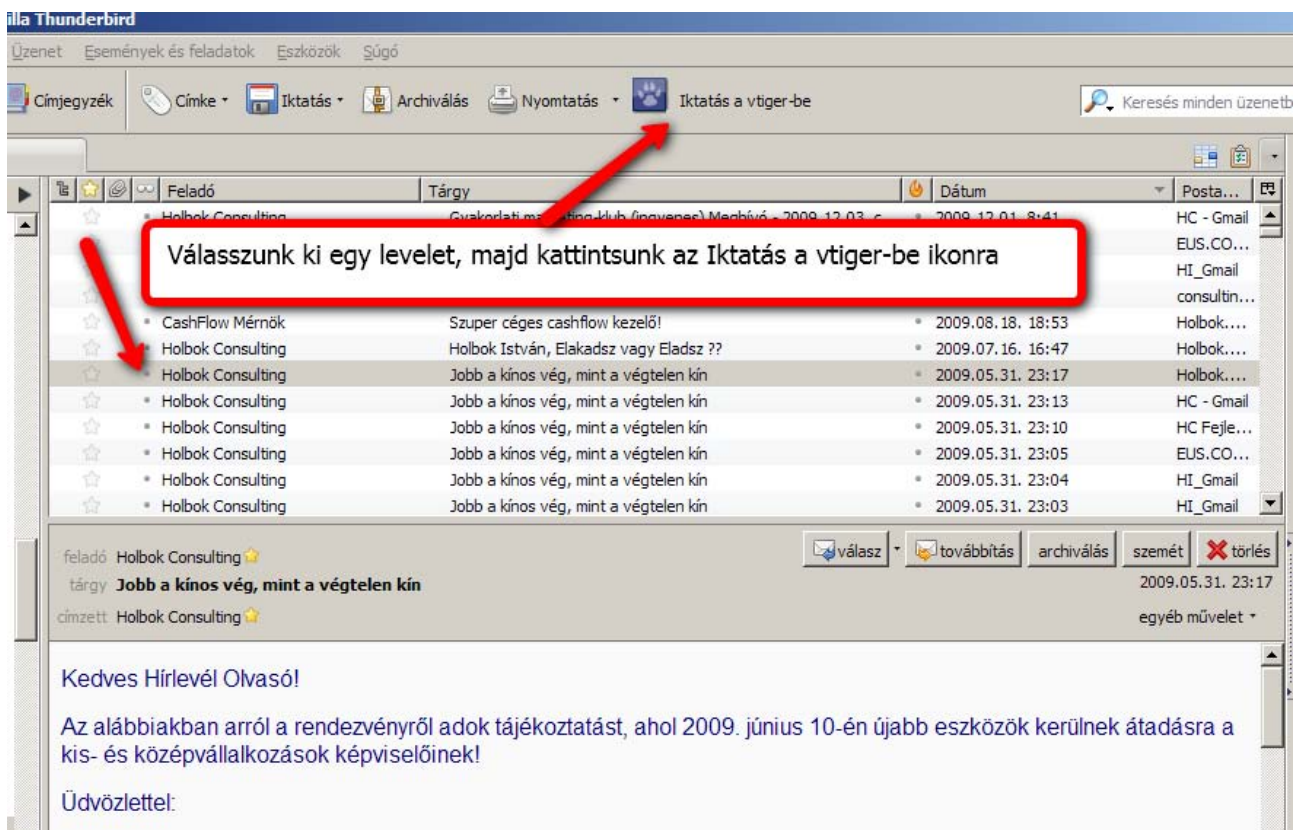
illa Thunderbird

Üzenet Események és feladatok Eszközök Súgó

Címjegyzék Címke Iktatás Archiválás Nyomtatás Iktatás a vtiger-be Keresés minden üzenetb

| Feladó | Tárgy | Dátum | Posta... |
|---|---|---|---|
| Holbok Consulting | Gyakorlati ma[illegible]ting-klub (ingyenes) Meghívó - 2009.12.03. c | 2009.12.01. 8:41 | HC - Gmail |
| | | | EUS.CO... |
| | | | HI_Gmail |
| | | | consultin... |
| CashFlow Mérnök | Szuper céges cashflow kezelő! | 2009.08.18. 18:53 | Holbok.... |
| Holbok Consulting | Holbok István, Elakadsz vagy Eladsz ?? | 2009.07.16. 16:47 | Holbok.... |
| Holbok Consulting | Jobb a kínos vég, mint a végtelen kín | 2009.05.31. 23:17 | Holbok.... |
| Holbok Consulting | Jobb a kínos vég, mint a végtelen kín | 2009.05.31. 23:13 | HC - Gmail |
| Holbok Consulting | Jobb a kínos vég, mint a végtelen kín | 2009.05.31. 23:10 | HC Fejle... |
| Holbok Consulting | Jobb a kínos vég, mint a végtelen kín | 2009.05.31. 23:05 | EUS.CO... |
| Holbok Consulting | Jobb a kínos vég, mint a végtelen kín | 2009.05.31. 23:04 | HI_Gmail |
| Holbok Consulting | Jobb a kínos vég, mint a végtelen kín | 2009.05.31. 23:03 | HI_Gmail |

Válasszunk ki egy levelet, majd kattintsunk az Iktatás a vtiger-be ikonra

feladó Holbok Consulting
tárgy Jobb a kínos vég, mint a végtelen kín
címzett Holbok Consulting

válasz továbbítás archiválás szemét törlés
2009.05.31. 23:17
egyéb művelet

Kedves Hírlevél Olvasó!

Az alábbiakban arról a rendezvényről adok tájékoztatást, ahol 2009. június 10-én újabb eszközök kerülnek átadásra a kis- és középvállalkozások képviselőinek!

Üdvözlettel: